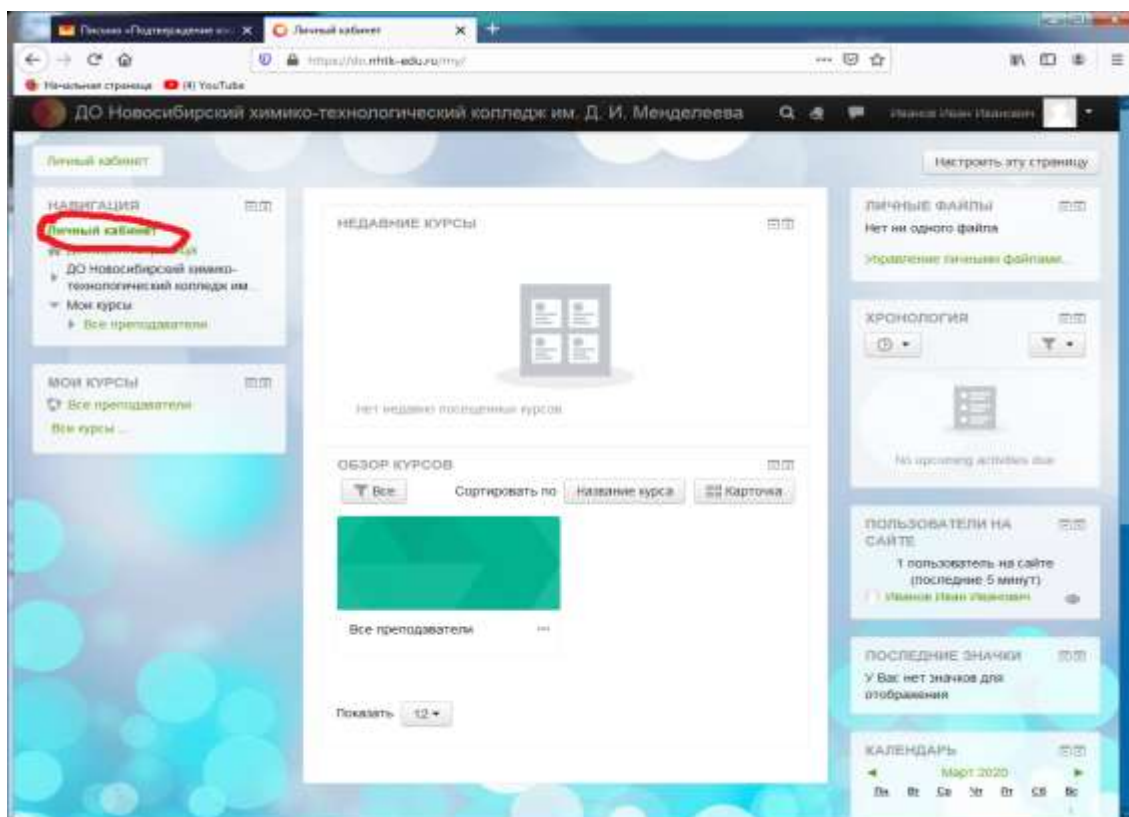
Письмо «Подтверждение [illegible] ×
Личный кабинет ×
https://do.nhtk-edu.ru/my/
Начальная страница (4) YouTube

ДО Новосибирский химико-технологический колледж им. Д. И. Менделеева
Иванов Иван Иванович

Личный кабинет
Настроить эту страницу

НАВИГАЦИЯ
Личный кабинет
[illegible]
ДО Новосибирский химико-технологический колледж им...
Мои курсы
Все преподаватели

МОИ КУРСЫ
Все преподаватели
Все курсы ...

НЕДАВНИЕ КУРСЫ
Нет недавно посещенных курсов

ОБЗОР КУРСОВ
Все
Сортировать по
Название курса
Карточка
Все преподаватели
Показать 12

ЛИЧНЫЕ ФАЙЛЫ
Нет ни одного файла
Управление личными файлами...

ХРОНОЛОГИЯ
No upcoming activities due

ПОЛЬЗОВАТЕЛИ НА САЙТЕ
1 пользователь на сайте (последние 5 минут)
Иванов Иван Иванович

ПОСЛЕДНИЕ ЗНАЧКИ
У Вас нет значков для отображения

КАЛЕНДАРЬ
Март 2020
Пн Вт Ср Чт Пт Сб Вс